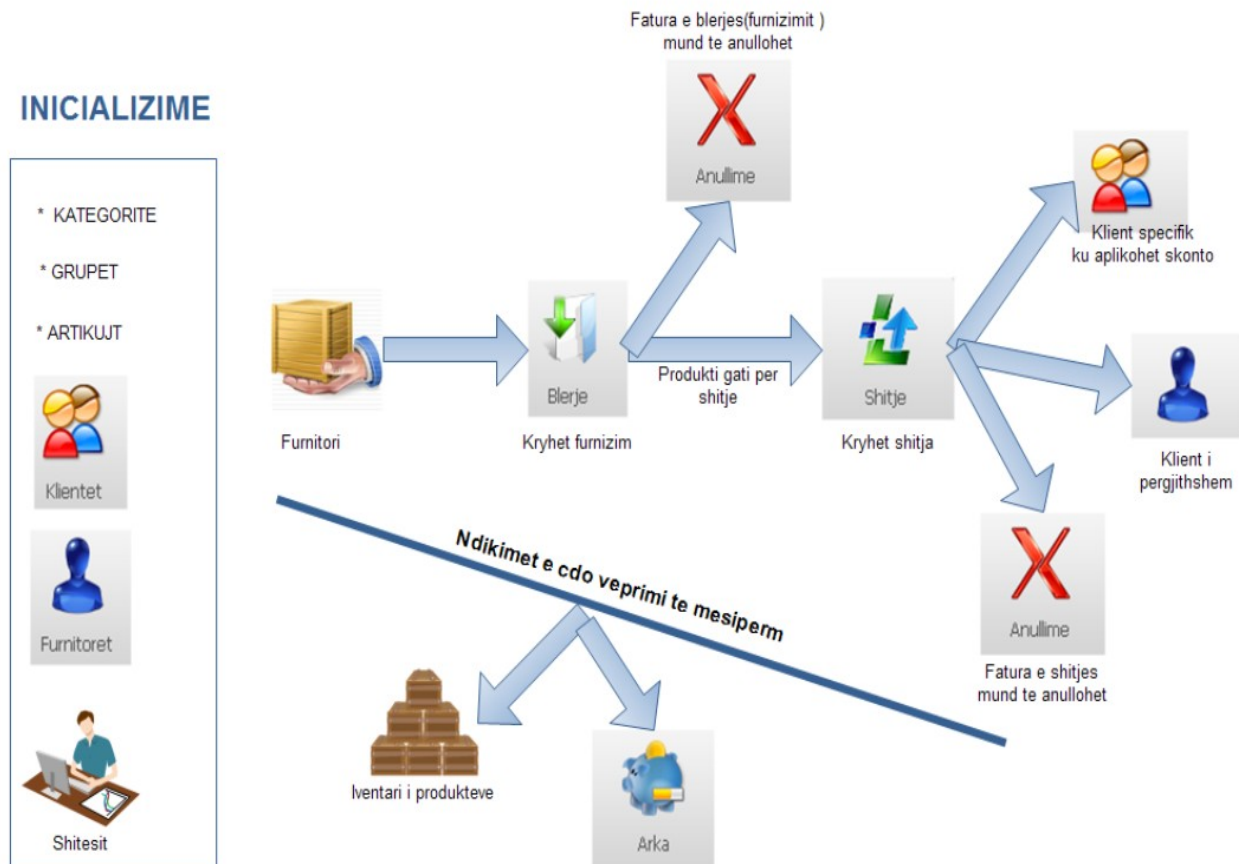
INICIALIZIME

* KATEGORITE

* GRUPET

* ARTIKUJT

Klientet

Furnitoret

Shitesit

Fatura e blerjes(furnizimit )
mund te anullohet

Anullime

Klient specifik
ku aplikohet skonto

Blerje

Produkti gati per
shitje

Shitje

Furnitori

Kryhet furnizim

Kryhet shitja

Klient i
pergjithshem

Ndikimet e cdo veprimi te mesiperm

Anullime

Fatura e shitjes
mund te anullohet

Iventari i produkteve

Arka